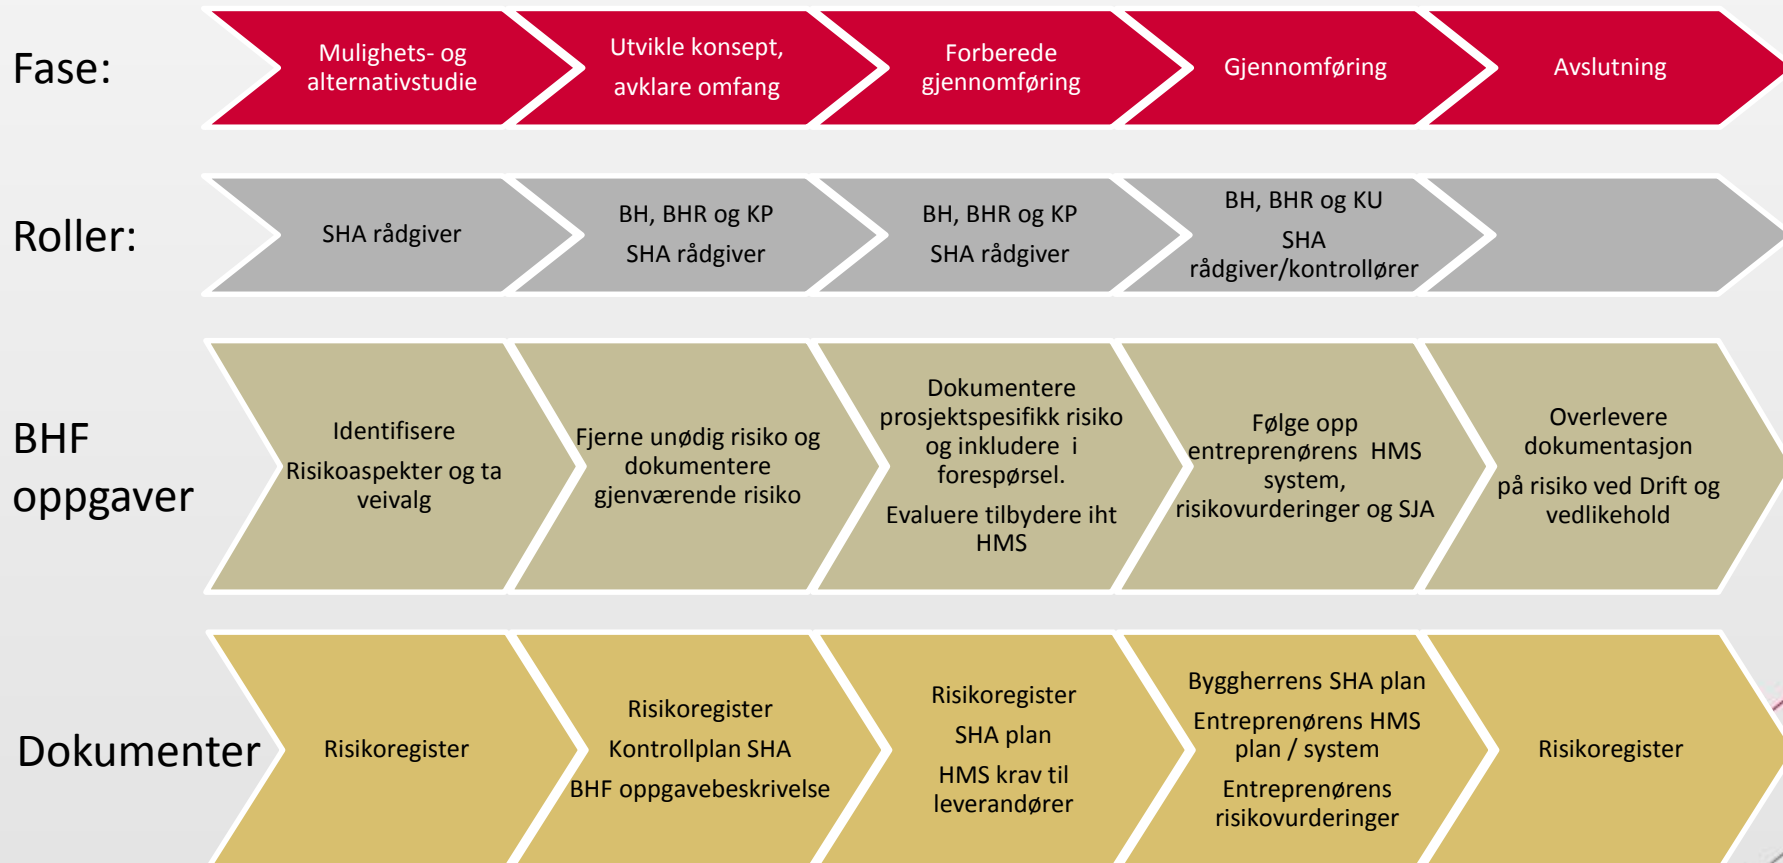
Fase:

Mulighets- og alternativstudie

Utvikle konsept, avklare omfang

Forberede gjennomføring

Gjennomføring

Avslutning

Roller:

SHA rådgiver

BH, BHR og KP

SHA rådgiver

BH, BHR og KP

SHA rådgiver

BH, BHR og KU

SHA rådgiver/kontrollører

BHF oppgaver

Identifisere

Risikoaspekter og ta veivalg

Fjerne unødig risiko og dokumentere gjenværende risiko

Dokumentere prosjektspesifikk risiko og inkludere i forespørsel.

Evaluere tilbydere iht HMS

Følge opp entreprenørens HMS system, risikovurderinger og SJA

Overlevere dokumentasjon

på risiko ved Drift og vedlikehold

Dokumenter

Risikoregister

Risikoregister

Kontrollplan SHA

BHF oppgavebeskrivelse

Risikoregister

SHA plan

HMS krav til leverandører

Byggherrens SHA plan

Entreprenørens HMS plan / system

Entreprenørens risikovurderinger

Risikoregister